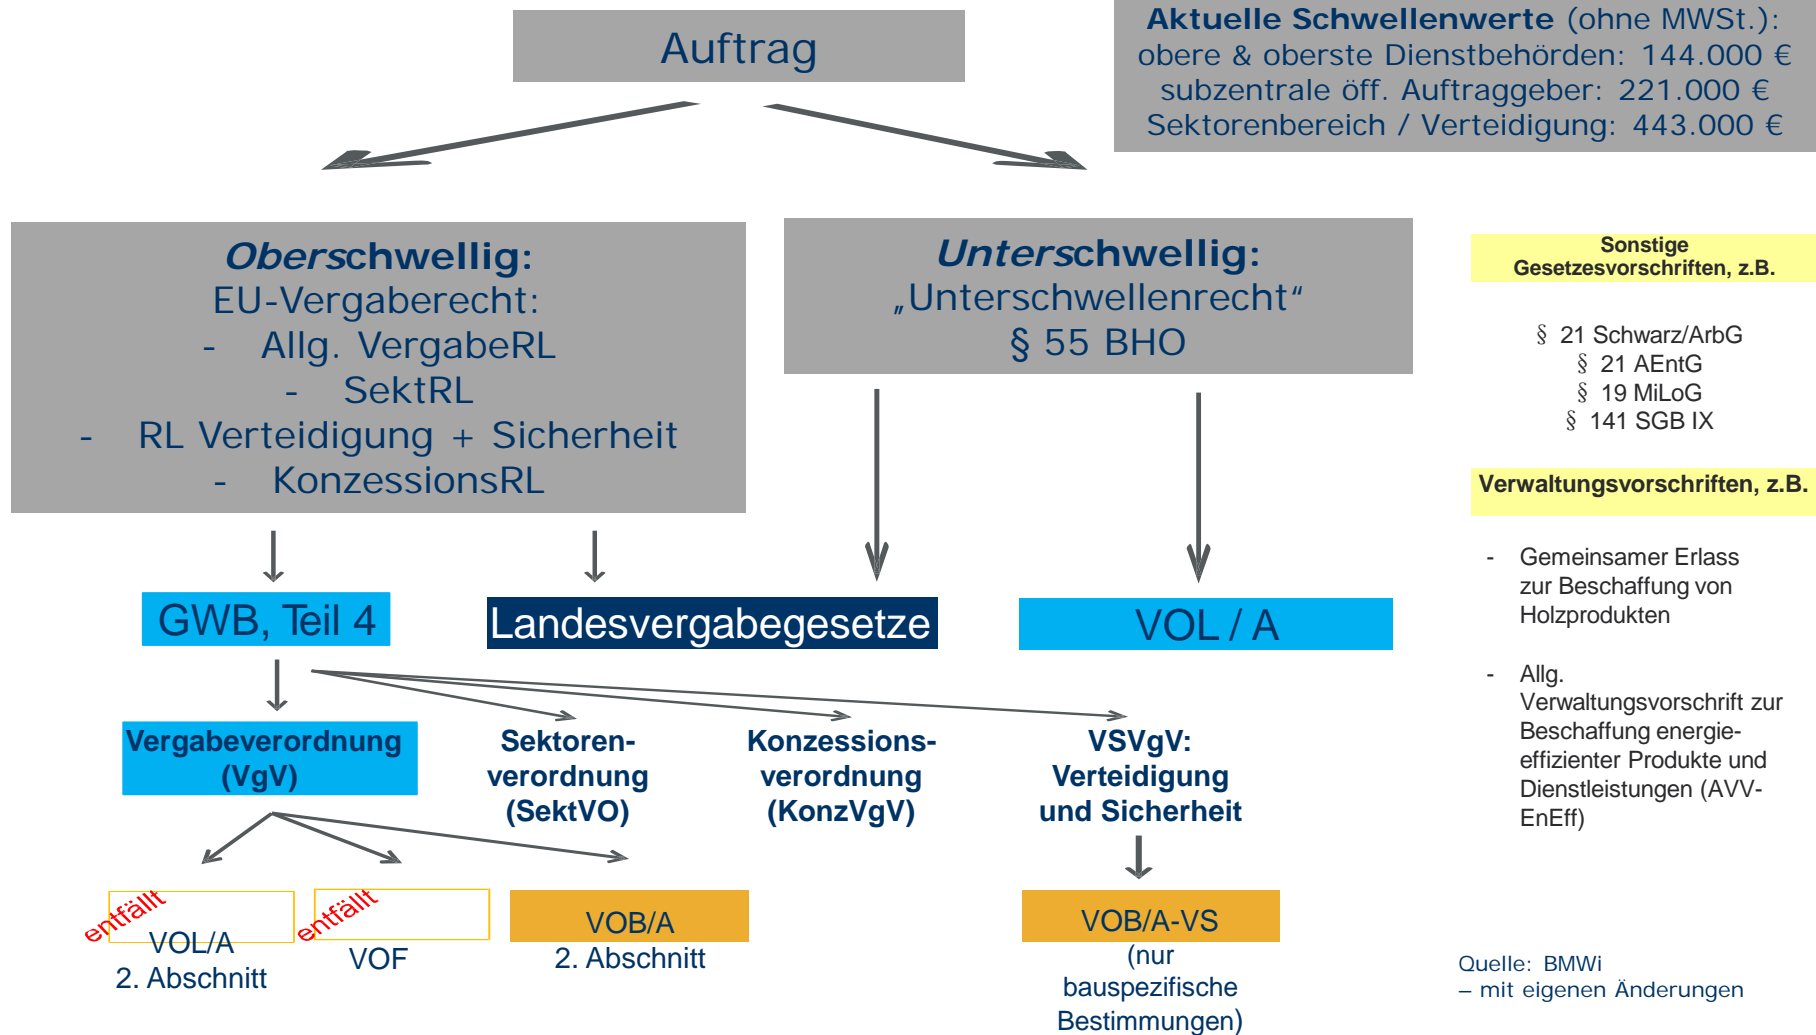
Auftrag

**Aktuelle Schwellenwerte** (ohne MWSt.):
obere & oberste Dienstbehörden: 144.000 €
subzentrale öff. Auftraggeber: 221.000 €
Sektorenbereich / Verteidigung: 443.000 €

***Ober*schwellig:**
EU-Vergaberecht:
- Allg. VergabeRL
- SektRL
- RL Verteidigung + Sicherheit
- KonzessionsRL

***Unter*schwellig:**
„Unterschwellenrecht“
§ 55 BHO

Sonstige Gesetzesvorschriften, z.B.

§ 21 Schwarz/ArbG
§ 21 AEntG
§ 19 MiLoG
§ 141 SGB IX

Verwaltungsvorschriften, z.B.

- Gemeinsamer Erlass zur Beschaffung von Holzprodukten

- Allg. Verwaltungsvorschrift zur Beschaffung energieeffizienter Produkte und Dienstleistungen (AVV-EnEff)

GWB, Teil 4

Landesvergabegesetze

VOL / A

Vergabeverordnung (VgV)

Sektorenverordnung (SektVO)

Konzessionsverordnung (KonzVgV)

VSVgV: Verteidigung und Sicherheit

entfällt
VOL/A
2. Abschnitt

entfällt
VOF

VOB/A
2. Abschnitt

VOB/A-VS
(nur bauspezifische Bestimmungen)

Quelle: BMWi
– mit eigenen Änderungen